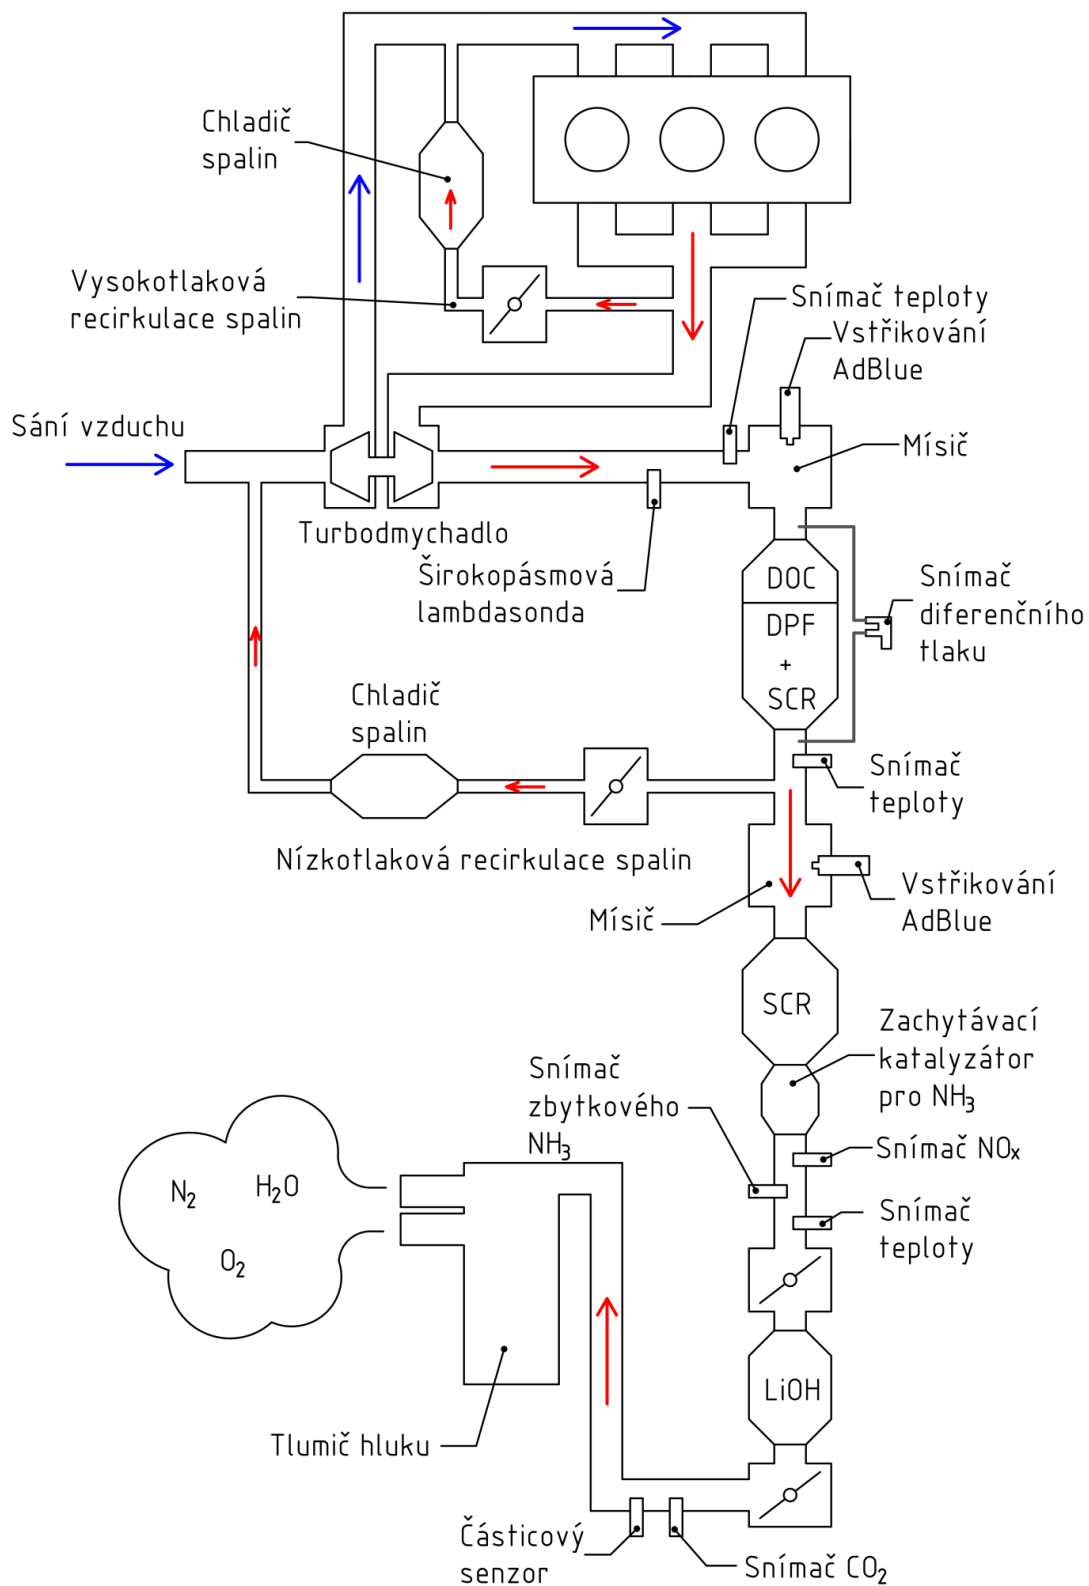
Chladič spalin

Vysokotlaková recirkulace spalin

Snímač teploty

Vstřikování AdBlue

Sání vzduchu

Mísič

Turbodmychadlo

Širokopásmová lambdasonda

DOC

DPF + SCR

Snímač diferenčního tlaku

Chladič spalin

Snímač teploty

Nízkotlaková recirkulace spalin

Vstřikování AdBlue

Mísič

SCR

Zachytávací katalyzátor pro $NH_3$

Snímač zbytkového $NH_3$

Snímač $NO_x$

$N_2$

$H_2O$

$O_2$

Snímač teploty

LiOH

Tlumič hluku

Částicový senzor

Snímač $CO_2$